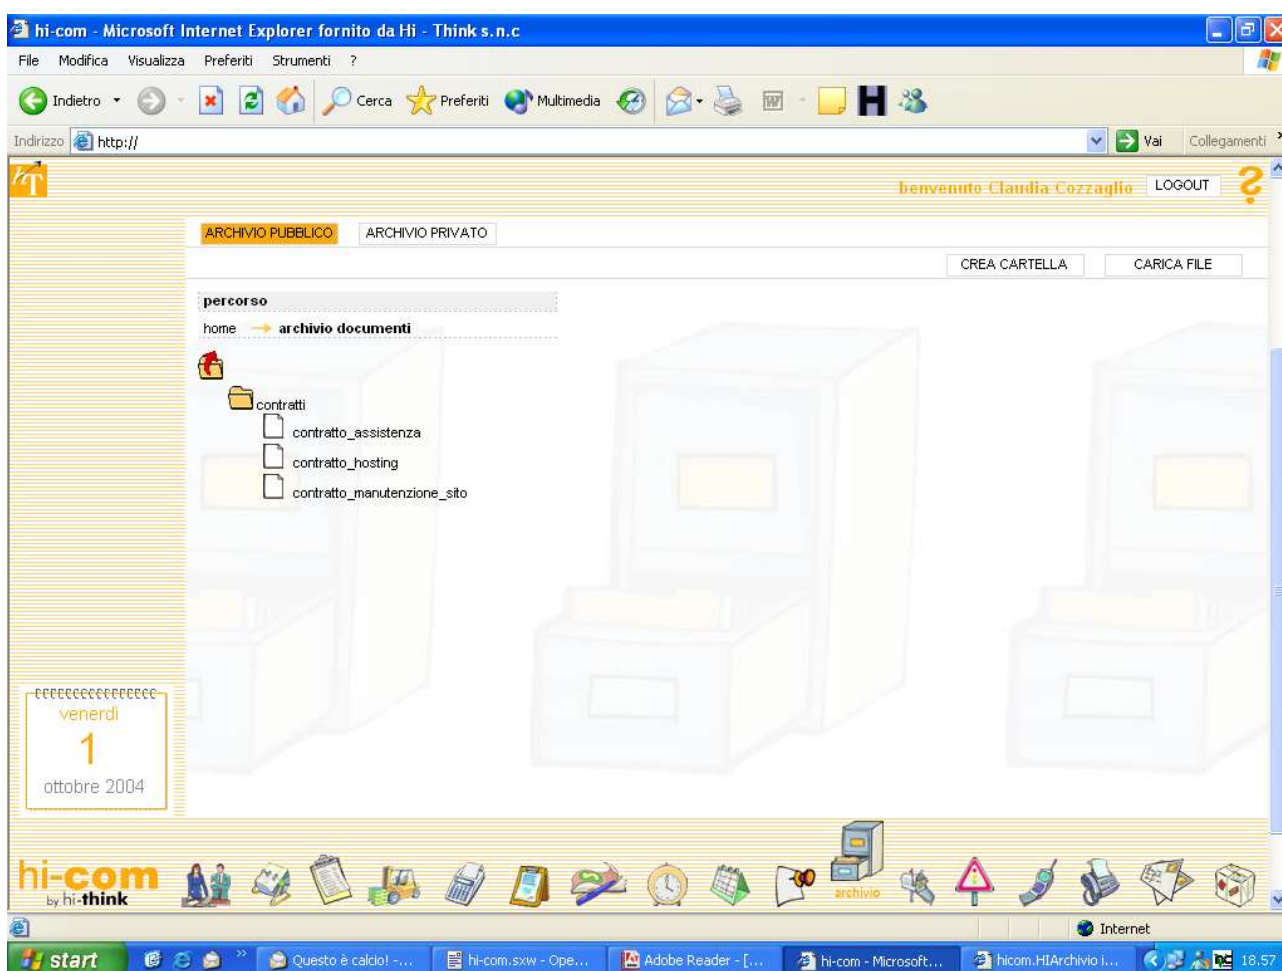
hi-com - Microsoft Internet Explorer fornito da Hi - Think s.n.c

File Modifica Visualizza Preferiti Strumenti ?

Indietro Cerca Preferiti Multimedia

Indirizzo http://

Vai Collegamenti

benvenuto Claudia Cozzaglio LOGOUT

ARCHIVIO PUBBLICO ARCHIVIO PRIVATO

CREA CARTELLA CARICA FILE

percorso

home archivio documenti

contratti

contratto_assistenza

contratto_hosting

contratto_manutenzione_sito

venerdì

1

ottobre 2004

hi-com by hi-think

archivio

Internet

start Questo è calcio! -... hi-com.sxw - Ope... Adobe Reader - [... hi-com - Microsoft... hicom.HIArchivio i... 18.57